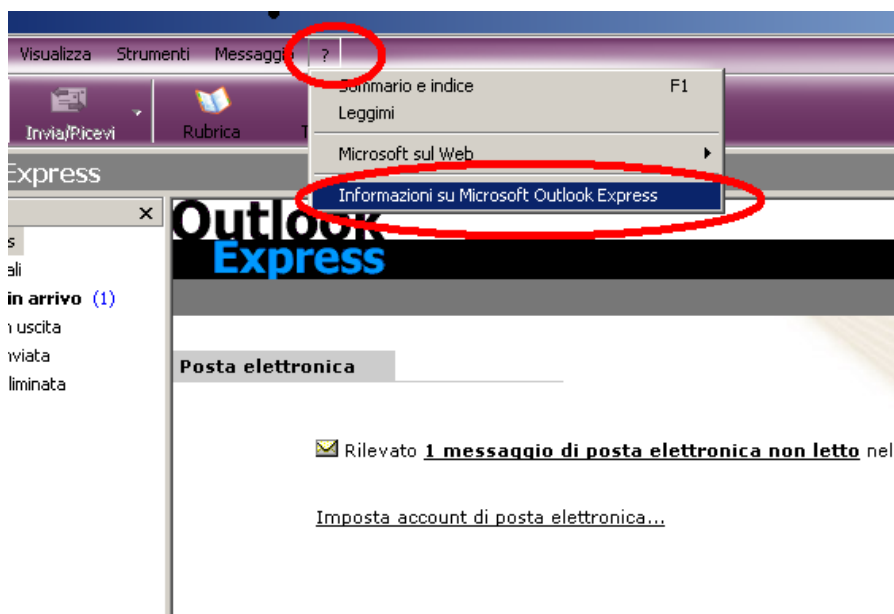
Visualizza Strumenti Messaggi ?

Sommario e indice F1
Leggimi

Microsoft sul Web

Informazioni su Microsoft Outlook Express

Invia/Ricevi Rubrica T

Express

s
ali
in arrivo (1)
n uscita
nviata
liminata

Outlook Express

Posta elettronica

Rilevato **1 messaggio di posta elettronica non letto** nel

Imposta account di posta elettronica...